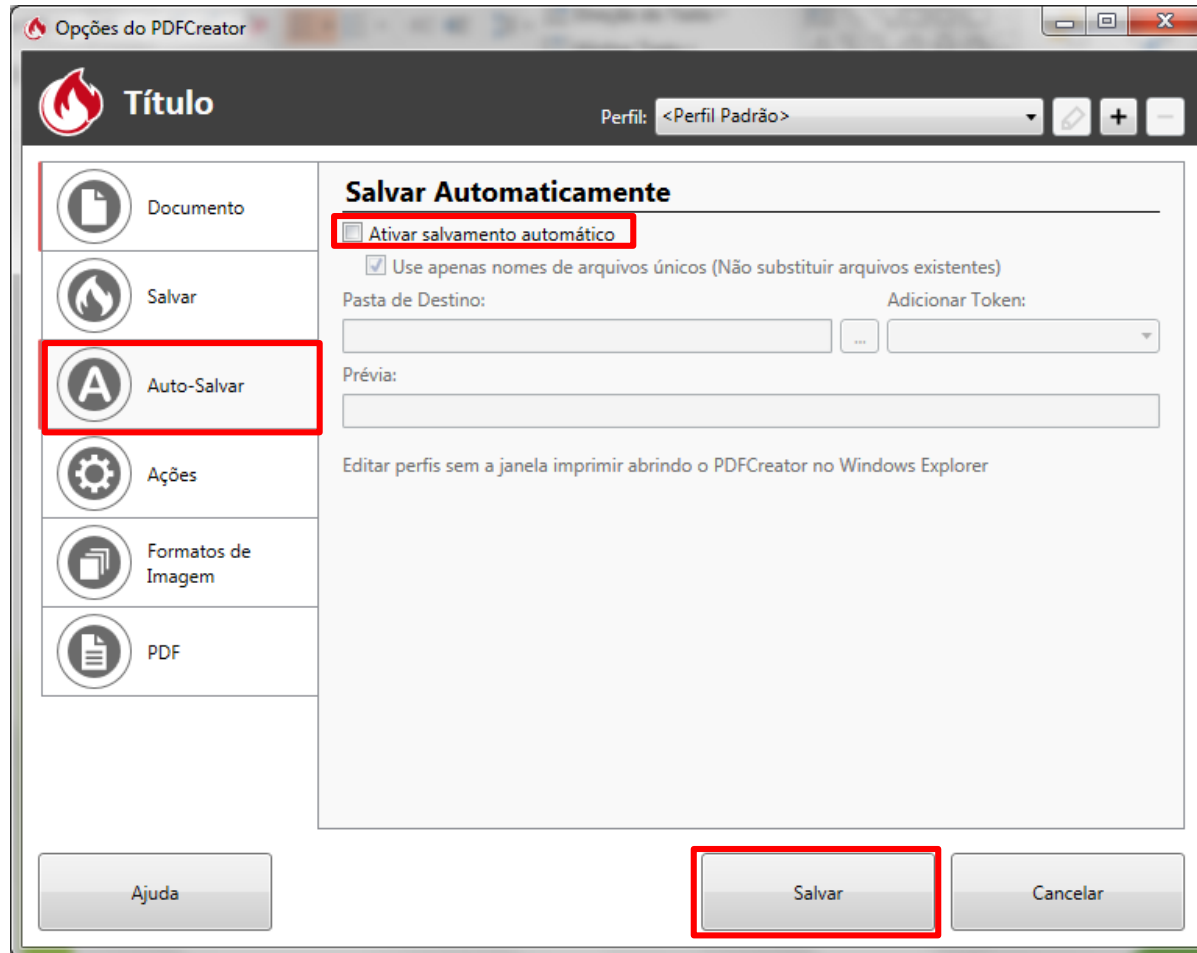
Opções do PDFCreator

Título

Perfil: <Perfil Padrão>

+

Documento

Salvar

Auto-Salvar

Ações

Formatos de Imagem

PDF

Salvar Automaticamente

Ativar salvamento automático

Use apenas nomes de arquivos únicos (Não substituir arquivos existentes)

Pasta de Destino:

Adicionar Token:

...

Prévia:

Editar perfis sem a janela imprimir abrindo o PDFCreator no Windows Explorer

Ajuda

Salvar

Cancelar